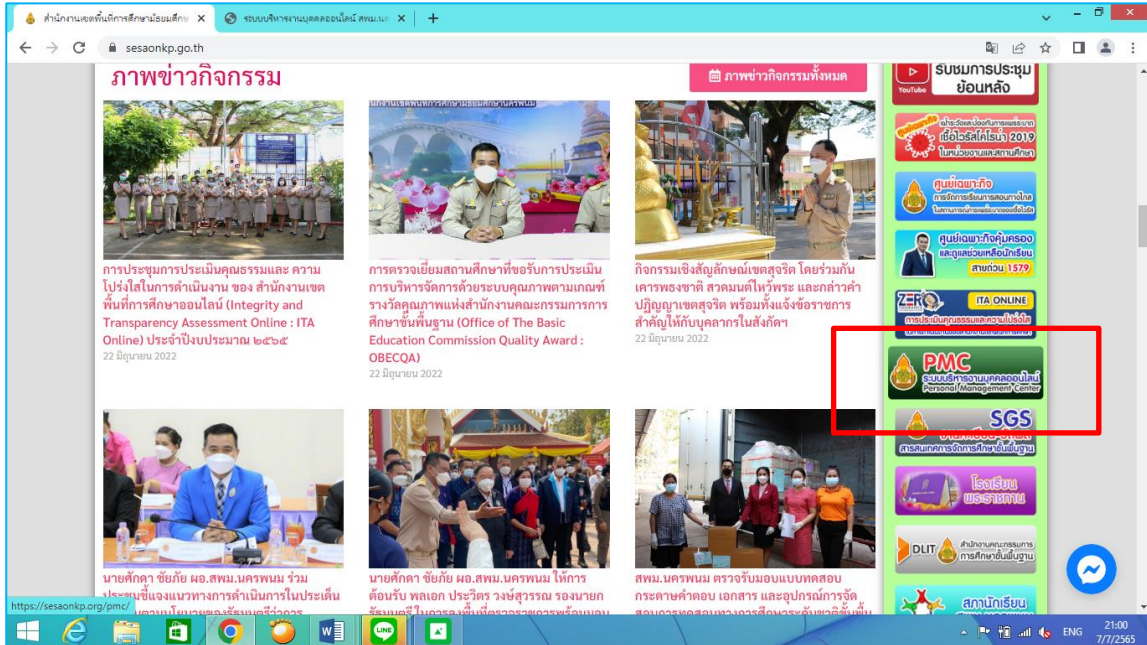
สำนักงานเขตพื้นที่การศึกษามัธยมศึกษ ×
ระบบบริหารงานบุคคลออนไลน์ สพม.นค ×
+
sesaonkp.go.th

ภาพข่าวกิจกรรม
ภาพข่าวกิจกรรมทั้งหมด

การประชุมการประเมินคุณธรรมและ ความโปร่งใสในการดำเนินงาน ของ สำนักงานเขตพื้นที่การศึกษาออนไลน์ (Integrity and Transparency Assessment Online : ITA Online) ประจำปีงบประมาณ ๒๕๖๕
22 มิถุนายน 2022

การตรวจเยี่ยมสถานศึกษาที่ขอรับการประเมินการบริหารจัดการด้วยระบบคุณภาพตามเกณฑ์รางวัลคุณภาพแห่งสำนักงานคณะกรรมการการศึกษาขั้นพื้นฐาน (Office of The Basic Education Commission Quality Award : OBECQA)
22 มิถุนายน 2022

กิจกรรมเชิงสัญลักษณ์เขตสุจริต โดยร่วมกันเคารพธงชาติ สวดมนต์ไหว้พระ และกล่าวคำปฏิญญาเขตสุจริต พร้อมทั้งแจ้งข้อราชการสำคัญให้กับบุคลากรในสังกัดฯ
22 มิถุนายน 2022

นายศักดา ชัยภัย ผอ.สพม.นครพนม ร่วมประชุมชี้แจงแนวทางการดำเนินการในประเด็น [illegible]

นายศักดา ชัยภัย ผอ.สพม.นครพนม ให้การต้อนรับ พลเอก ประวิตร วงษ์สุวรรณ รองนายกรัฐมนตรี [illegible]

สพม.นครพนม ตรวจรับมอบแบบทดสอบ กระดาษคำตอบ เอกสาร และอุปกรณ์การจัดสอบ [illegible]

YouTube
รับชมการประชุมย้อนหลัง
มาตรการป้องกันการแพร่ระบาด เชื้อไวรัสโคโรน่า 2019 ในหน่วยงานและสถานศึกษา
ศูนย์เฉพาะกิจ การจัดการเรียนการสอนทางไกล ในสถานการณ์การแพร่ระบาดของเชื้อไวรัส
ศูนย์เฉพาะกิจคุ้มครองและดูแลช่วยเหลือนักเรียน สายด่วน 1579
ZERO ITA ONLINE การประเมินคุณธรรมและความโปร่งใส
PMC ระบบบริหารงานบุคคลออนไลน์ Personal Management Center
SGS สารสนเทศการจัดการศึกษาขั้นพื้นฐาน
โรงเรียนพระราชทาน
DLIT สำนักงานคณะกรรมการการศึกษาขั้นพื้นฐาน
สภานักเรียน

https://sesaonkp.org/pmc/

ENG
21:00
7/7/2565